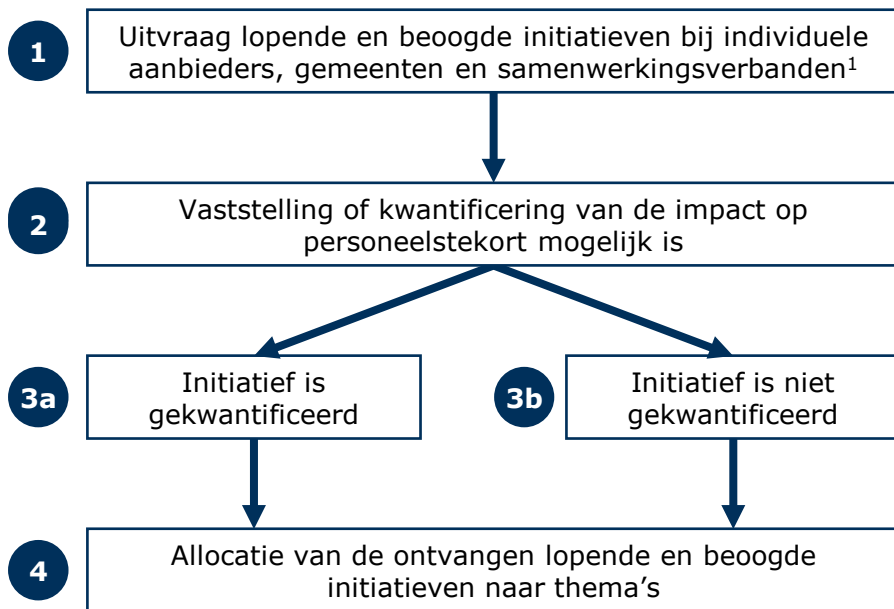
1

Uitvraag lopende en beoogde initiatieven bij individuele aanbieders, gemeenten en samenwerkingsverbanden$^1$

2

Vaststelling of kwantificering van de impact op personeelstekort mogelijk is

3a

Initiatief is gekwantificeerd

3b

Initiatief is niet gekwantificeerd

4

Allocatie van de ontvangen lopende en beoogde initiatieven naar thema's